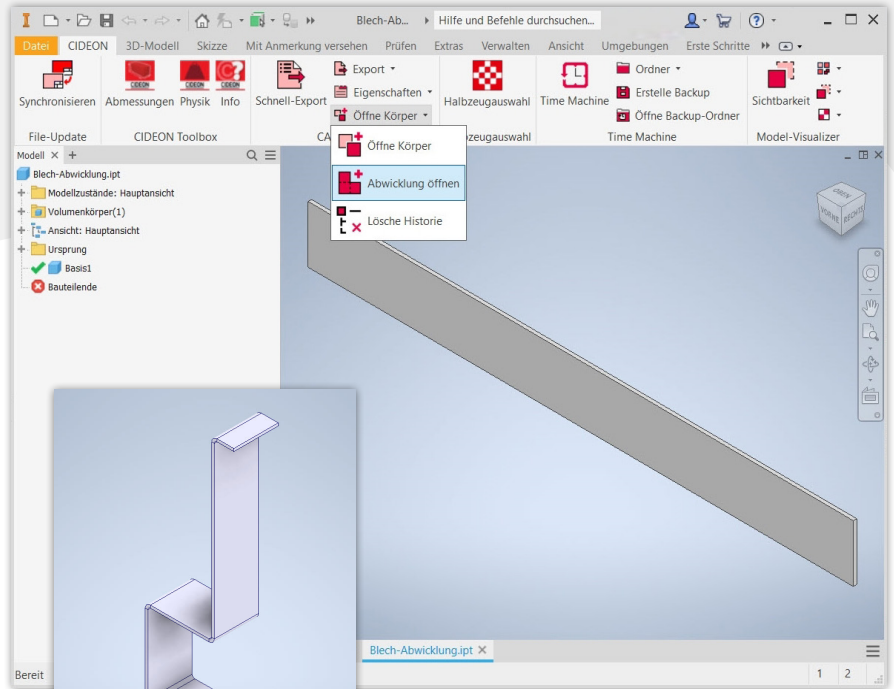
Blech-Ab... Hilfe und Befehle durchsuchen...

Datei CIDEON 3D-Modell Skizze Mit Anmerkung versehen Prüfen Extras Verwalten Ansicht Umgebungen Erste Schritte

Synchronisieren Abmessungen Physik Info Schnell-Export Export Eigenschaften Öffne Körper Halbzeugauswahl Time Machine Ordner Erstelle Backup Öffne Backup-Ordner Sichtbarkeit

File-Update CIDEON Toolbox CA zeugauswahl Time Machine Model-Visualizer

Öffne Körper
Abwicklung öffnen
Lösche Historie

Modell × +
Blech-Abwicklung.ipt
Modellzustände: Hauptansicht
Volumenkörper(1)
Ansicht: Hauptansicht
Ursprung
Basis1
Bauteilende

OBEN VORNE RECHTS

Blech-Abwicklung.ipt ×

Bereit 1 2